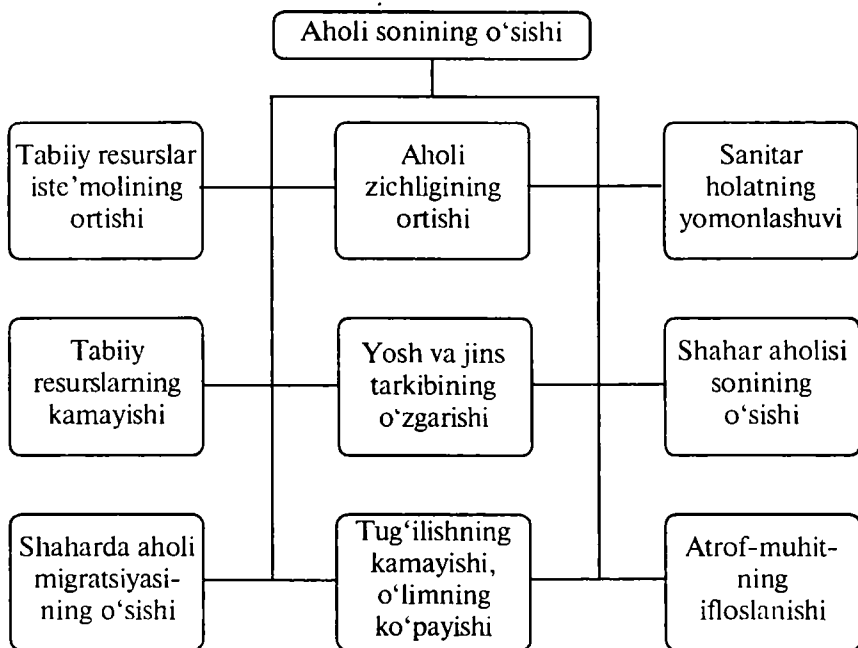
Aholi sonining o'sishi

Tabiiy resurslar iste'molining ortishi

Aholi zichligining ortishi

Sanitar holatning yomonlashuvi

Tabiiy resurslarning kamayishi

Yosh va jins tarkibining o'zgarishi

Shahar aholisi sonining o'sishi

Shaharda aholi migratsiyasining o'sishi

Tug'ilishning kamayishi, o'limning ko'payishi

Atrof-muhitning ifloslanishi